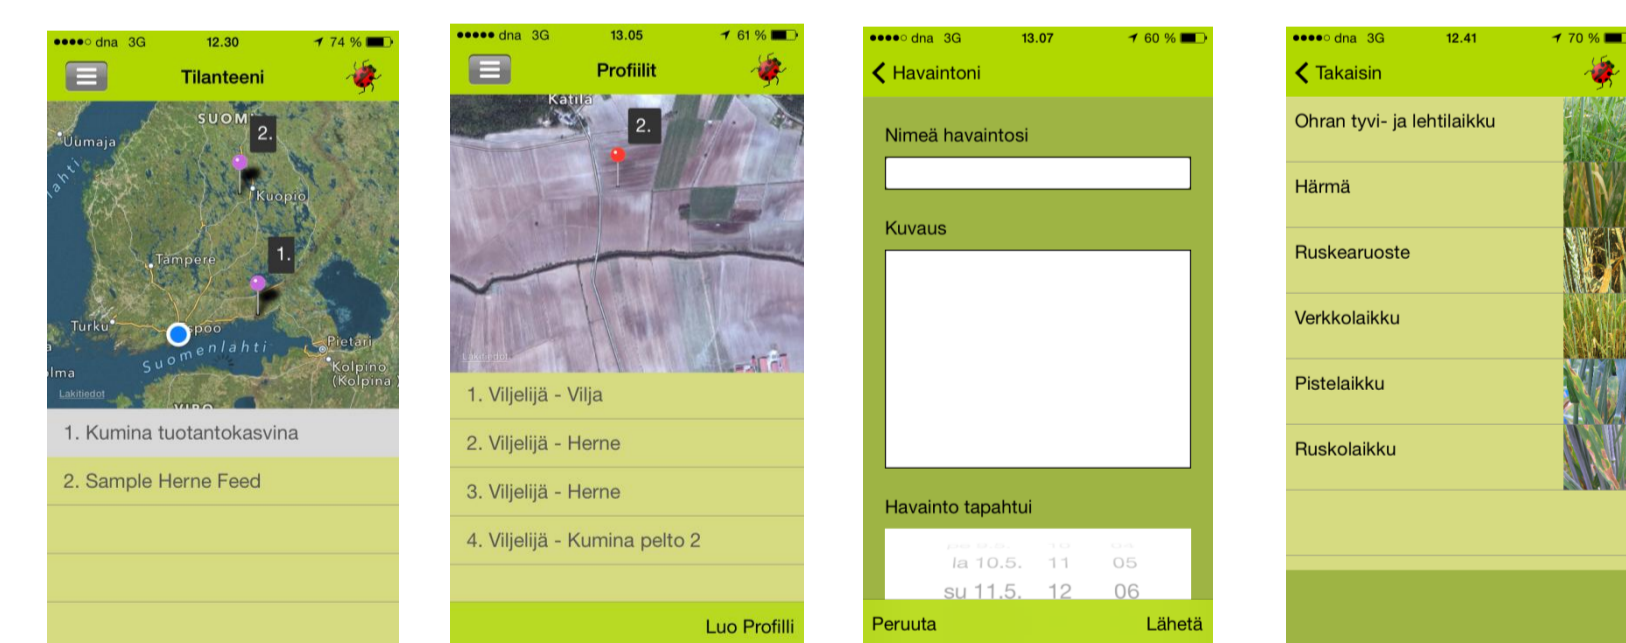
●●●●○ dna 3G 12.30 74 %

Tilanteeni

SUOM
2.
Uumaja
Kuopio
Tampere
1.
Turku
spoo
Suomenlahti
Pietari
lma
Kolpino (Kolpina)
Lakitiedot

1. Kumina tuotantokasvina

2. Sample Herne Feed

●●●●● dna 3G 13.05 61 %

Profiilit

Katila
2.
Lakitiedot

1. Viljelijä - Vilja

2. Viljelijä - Herne

3. Viljelijä - Herne

4. Viljelijä - Kumina pelto 2

Luo Profiili

●●●●○ dna 3G 13.07 60 %

Havaintoni

Nimeä havaintosi

Kuvaus

Havainto tapahtui

la 10.5. 11 05
su 11.5. 12 06

Peruuta

Lähetä

●●●●○ dna 3G 12.41 70 %

Takaisin

Ohran tyvi- ja lehtilaikku

Härmä

Ruskearuoste

Verkkolaikku

Pistelaikku

Ruskolaikku